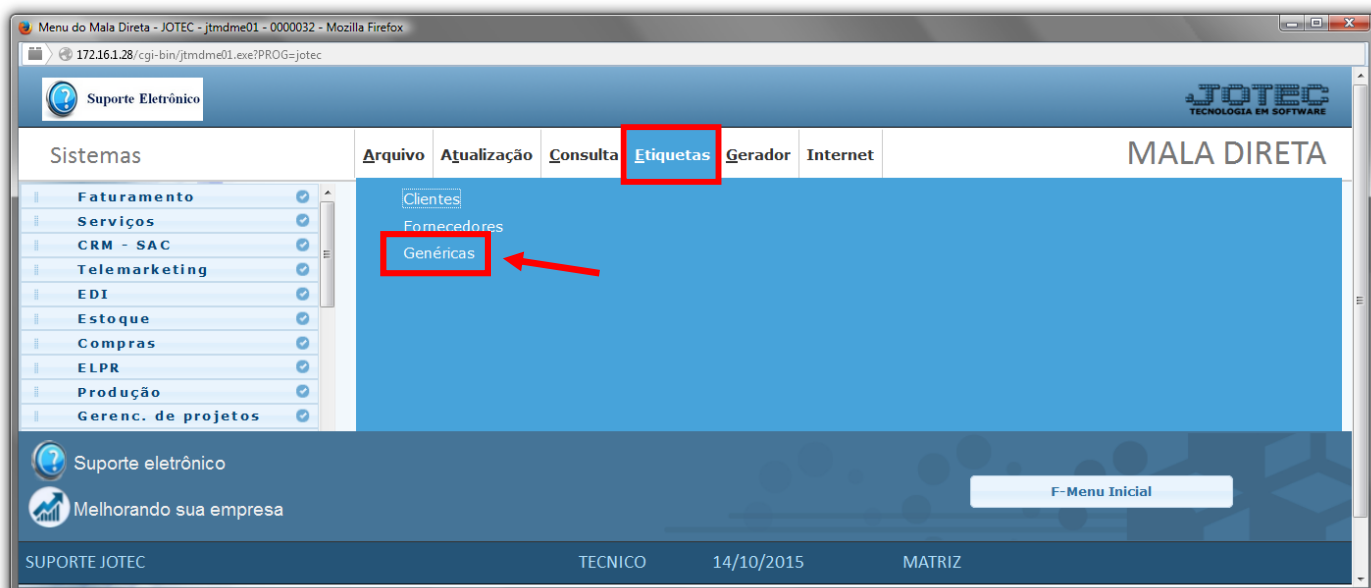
Menu do Mala Direta - JOTEC - jtmdme01 - 0000032 - Mozilla Firefox

172.16.1.28/cgi-bin/jtmdme01.exe?PROG=jotec

Suporte Eletrônico

JOTEC
TECNOLOGIA EM SOFTWARE

Sistemas

Arquivo Atualização Consulta Etiquetas Gerador Internet

MALA DIRETA

Faturamento
Serviços
CRM - SAC
Telemarketing
EDI
Estoque
Compras
ELPR
Produção
Gerenc. de projetos

Clientes
Fornecedores
Genéricas

Suporte eletrônico
Melhorando sua empresa

F-Menu Inicial

SUPORTE JOTEC TECNICO 14/10/2015 MATRIZ